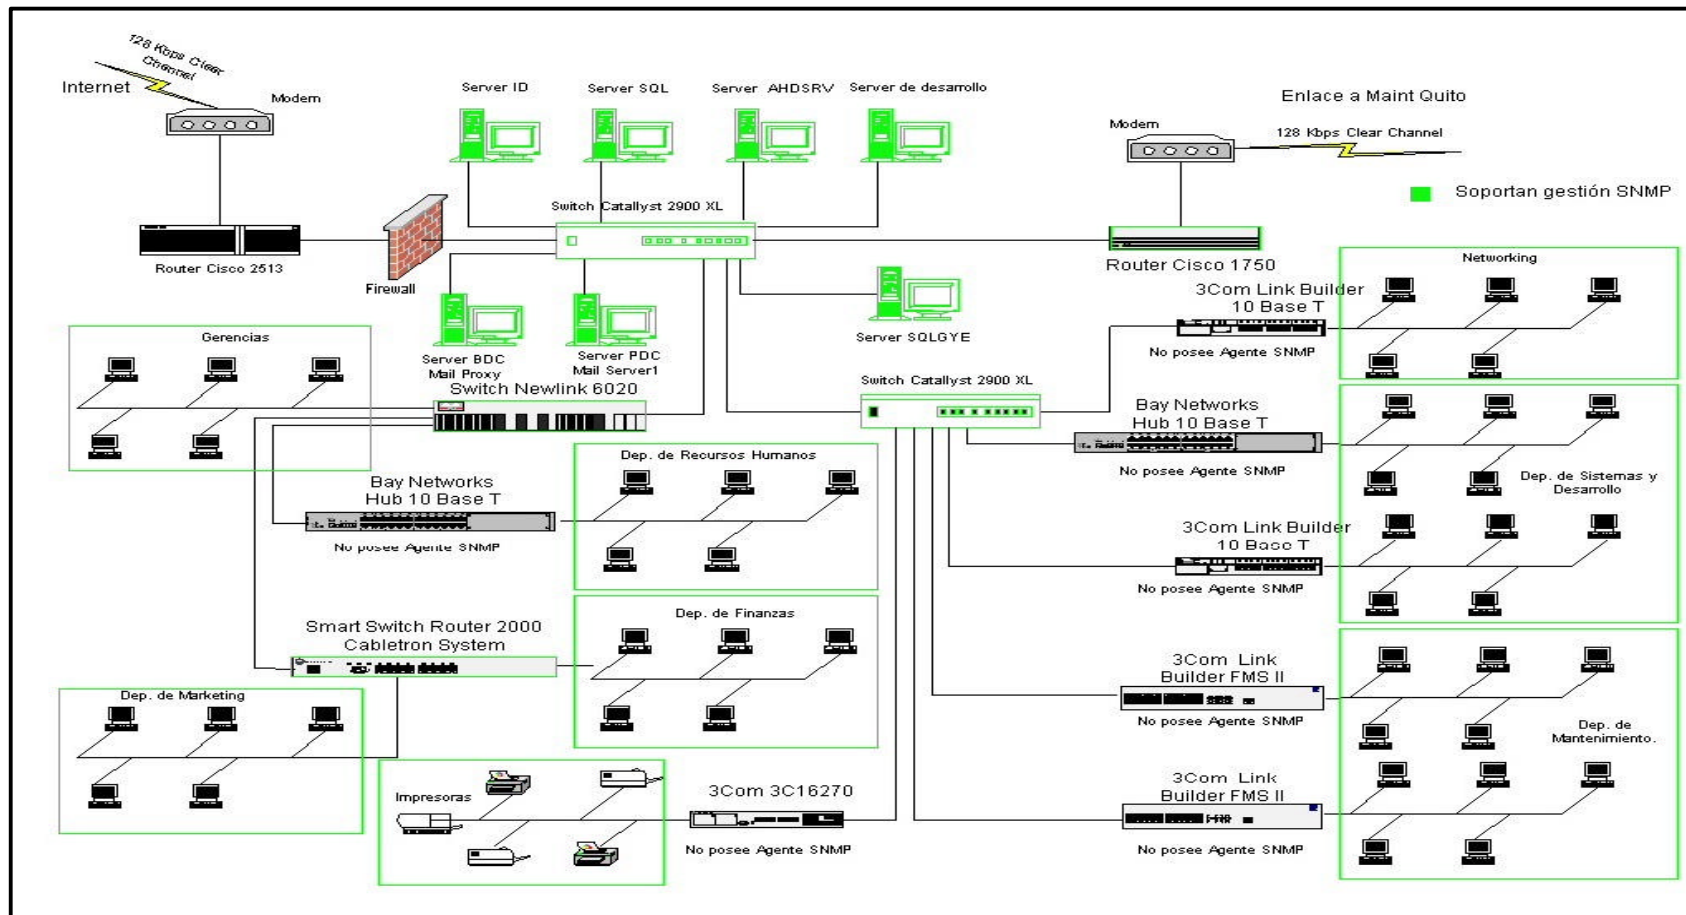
128 Kbps Clear Channel

Internet

Modem

Server ID

Server SQL

Server AHDSRV

Server de desarrollo

Enlace a Maint Quito

Modem

128 Kbps Clear Channel

Soportan gestión SNMP

Switch Catalyst 2900 XL

Router Cisco 2513

Firewall

Router Cisco 1750

Networking

3Com Link Builder 10 Base T

No posee Agente SNMP

Server SQLGYE

Gerencias

Server BDC Mail Proxy

Server PDC Mail Server1

Switch Newlink 6020

Switch Catalyst 2900 XL

Bay Networks Hub 10 Base T

No posee Agente SNMP

Dep. de Sistemas y Desarrollo

Dep. de Recursos Humanos

Bay Networks Hub 10 Base T

No posee Agente SNMP

3Com Link Builder 10 Base T

No posee Agente SNMP

Smart Switch Router 2000 Cabletron System

Dep. de Finanzas

3Com Link Builder FMS II

No posee Agente SNMP

Dep. de Mantenimiento.

Dep. de Marketing

Impresoras

3Com 3C16270

No posee Agente SNMP

3Com Link Builder FMS II

No posee Agente SNMP